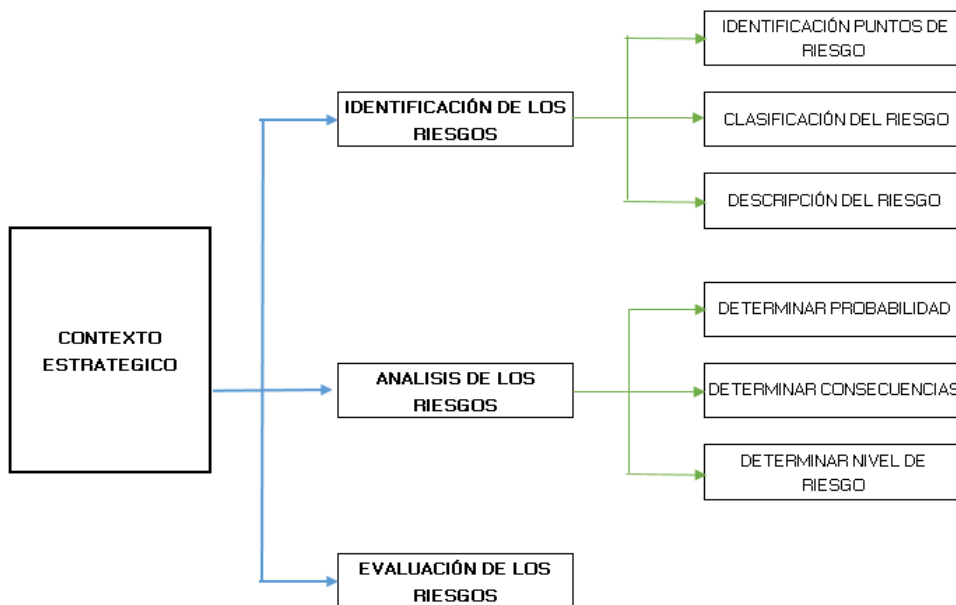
CONTEXTO ESTRATEGICO

IDENTIFICACIÓN DE LOS RIESGOS

IDENTIFICACIÓN PUNTOS DE RIESGO

CLASIFICACIÓN DEL RIESGO

DESCRIPCIÓN DEL RIESGO

ANALISIS DE LOS RIESGOS

DETERMINAR PROBABILIDAD

DETERMINAR CONSECUENCIAS

DETERMINAR NIVEL DE RIESGO

EVALUACIÓN DE LOS RIESGOS